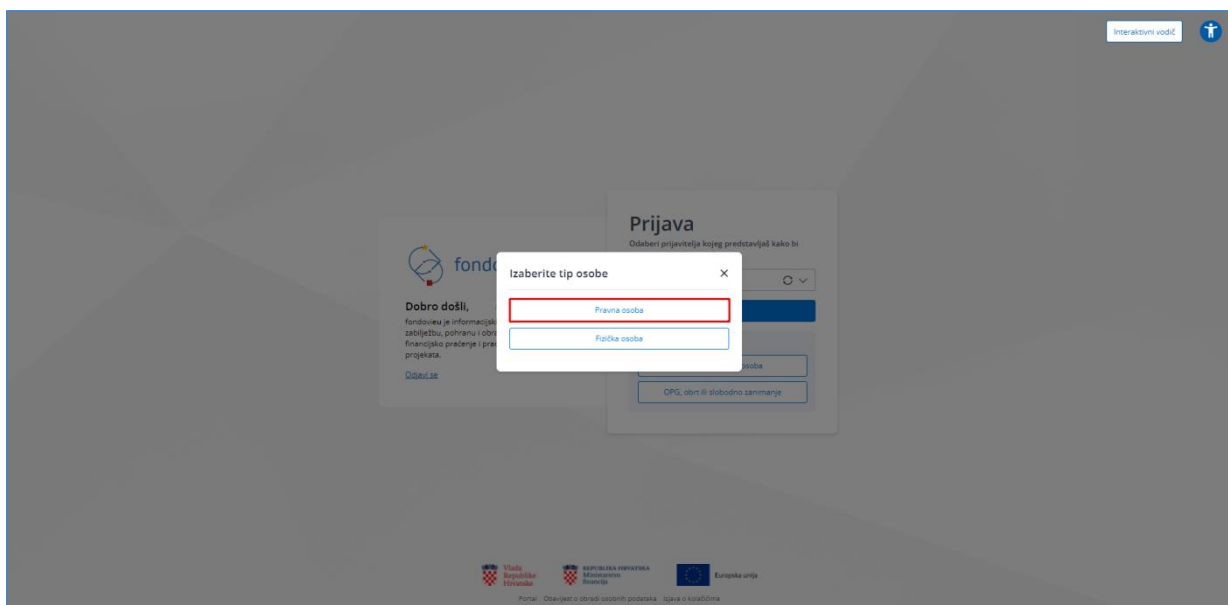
Interaktivni vodič

fondo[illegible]

Dobro došli,

fondovieu je informacijsk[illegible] zabilježbu, pohranu i obr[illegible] financijsko praćenje i prat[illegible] projekata.

Odjavi se

Prijava

Odaberi prijavitelja kojeg predstavljaš kako bi

Izaberite tip osobe

×

Pravna osoba

Fizička osoba

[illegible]osoba

OPG, obrt ili slobodno zanimanje

Vlada Republike Hrvatske

REPUBLIKA HRVATSKA Ministarstvo financija

Europska unija

Portal Obavijest o obradi osobnih podataka Izjava o kolačićima